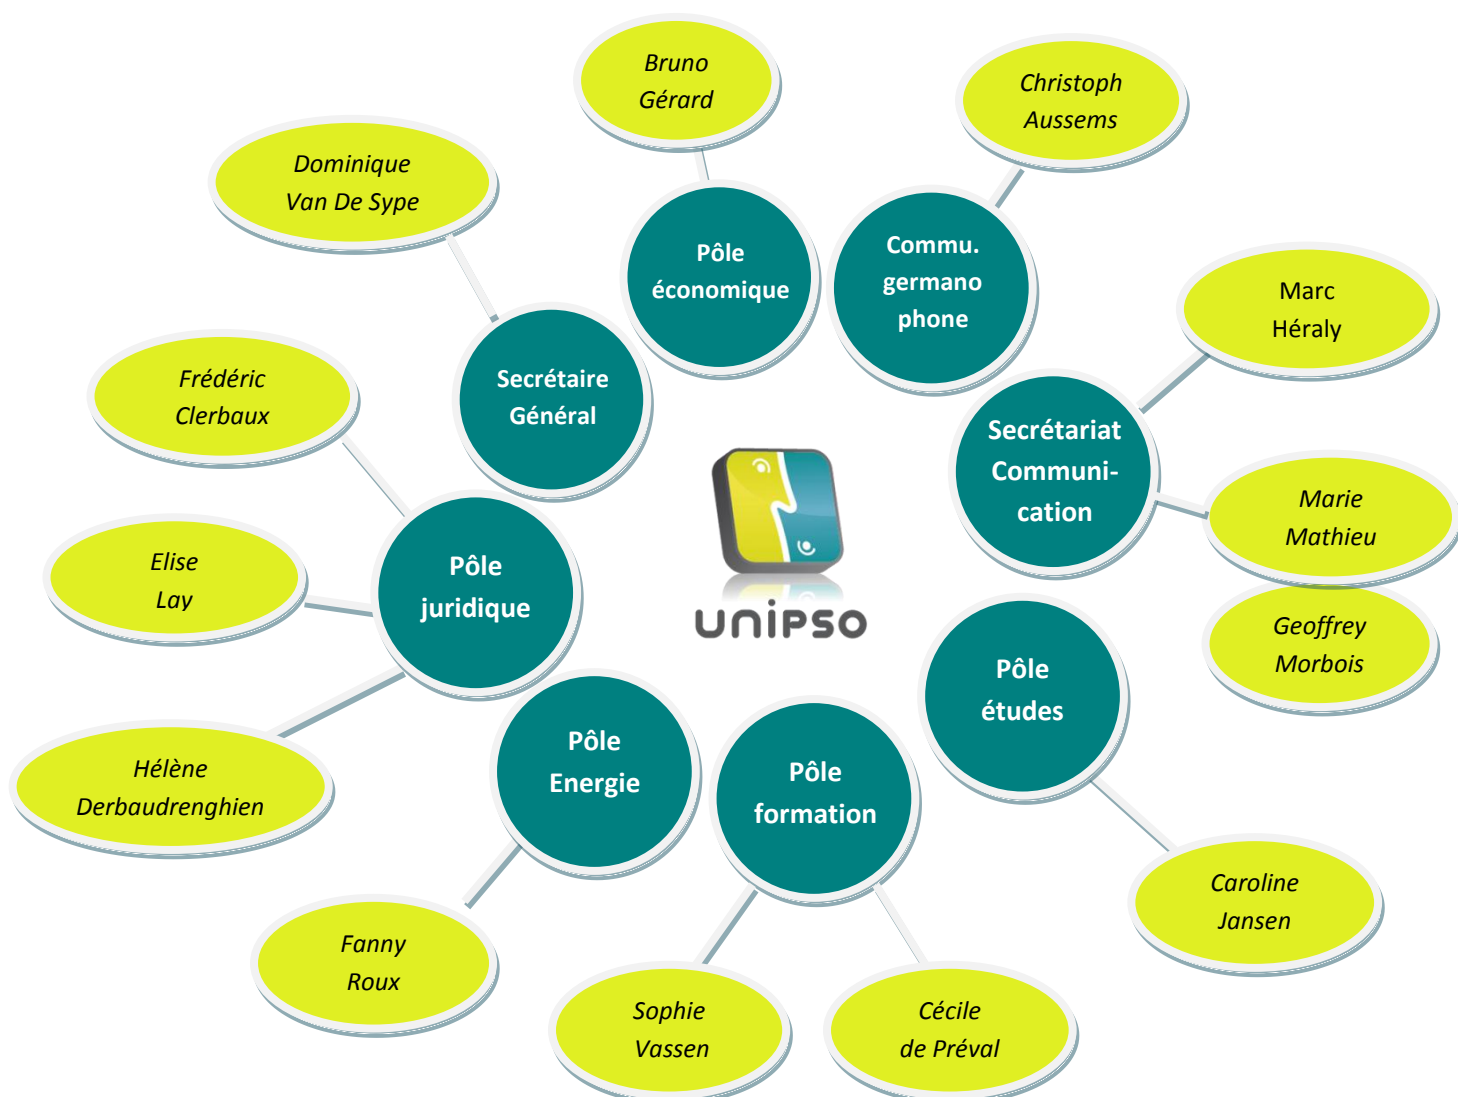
Bruno Gérard

Christoph Aussems

Dominique Van De Sype

Pôle économique

Commu. germano phone

Marc Héraly

Secrétaire Général

Frédéric Clerbaux

Secrétariat Communication

Marie Mathieu

Elise Lay

Pôle juridique

UNIPSO

Geoffrey Morbois

Pôle études

Hélène Derbaudrenghien

Pôle Energie

Pôle formation

Caroline Jansen

Fanny Roux

Sophie Vassen

Cécile de Préval